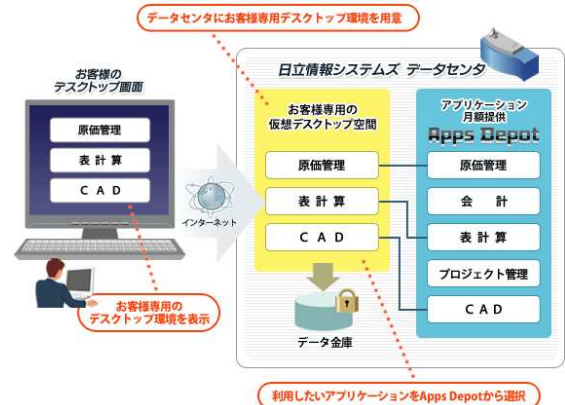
データセンタにお客様専用デスクトップ環境を用意

お客様の
デスクトップ画面

原価管理
表計算
CAD

インターネット

お客様専用の
デスクトップ環境を表示

日立情報システムズ データセンタ

お客様専用の
仮想デスクトップ空間

原価管理
表計算
CAD

データ金庫

アプリケーション
月額提供
Apps Depot

原価管理
会 計
表計算
プロジェクト管理
CAD

利用したいアプリケーションをApps Depotから選択